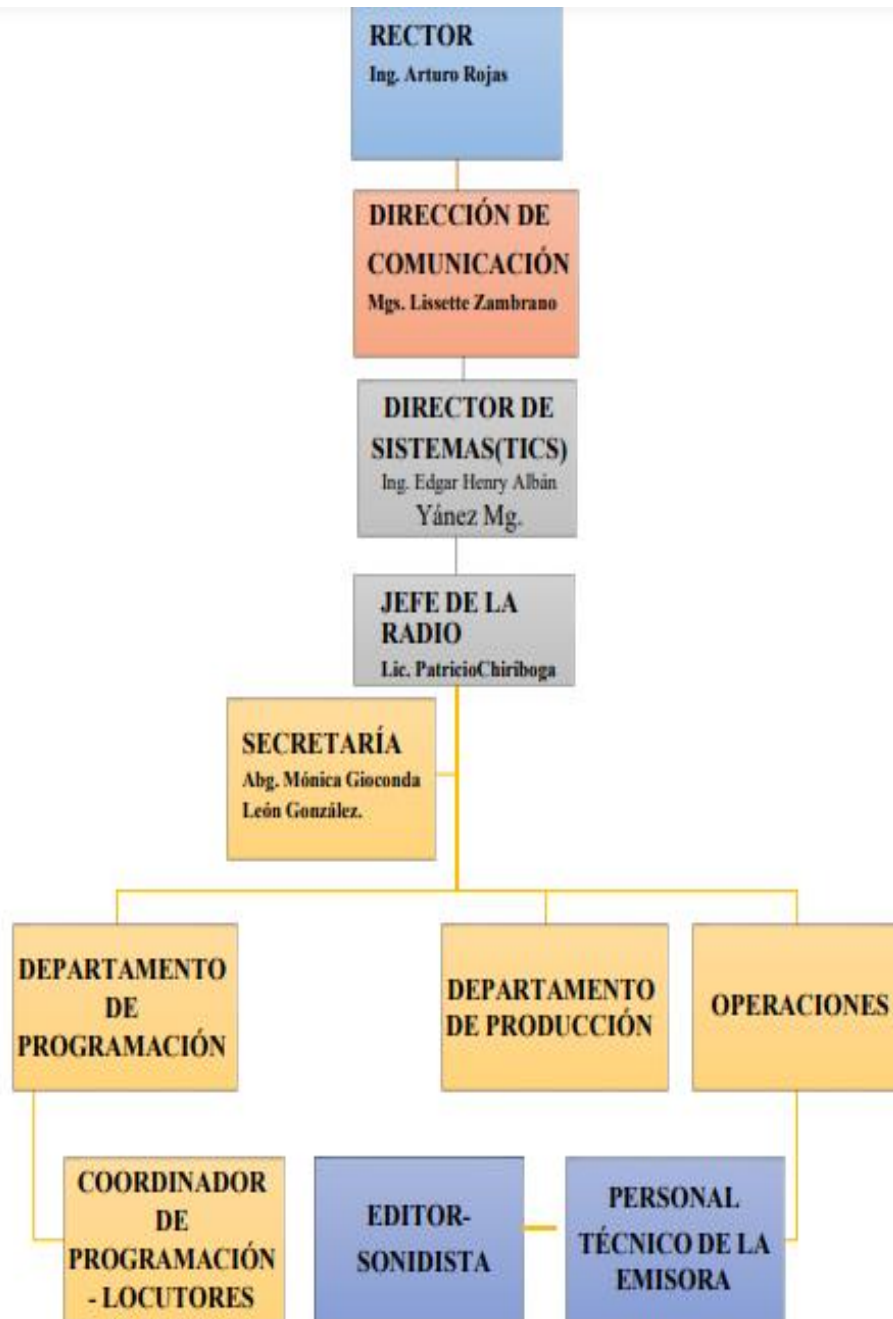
RECTOR
Ing. Arturo Rojas

DIRECCIÓN DE COMUNICACIÓN
Mgs. Lissette Zambrano

DIRECTOR DE SISTEMAS(TICS)
Ing. Edgar Henry Albán Yánez Mg.

JEFE DE LA RADIO
Lic. PatricioChiriboga

SECRETARÍA
Abg. Mónica Gioconda León González.

DEPARTAMENTO DE PROGRAMACIÓN

DEPARTAMENTO DE PRODUCCIÓN

OPERACIONES

COORDINADOR DE PROGRAMACIÓN - LOCUTORES

EDITOR-SONIDISTA

PERSONAL TÉCNICO DE LA EMISORA